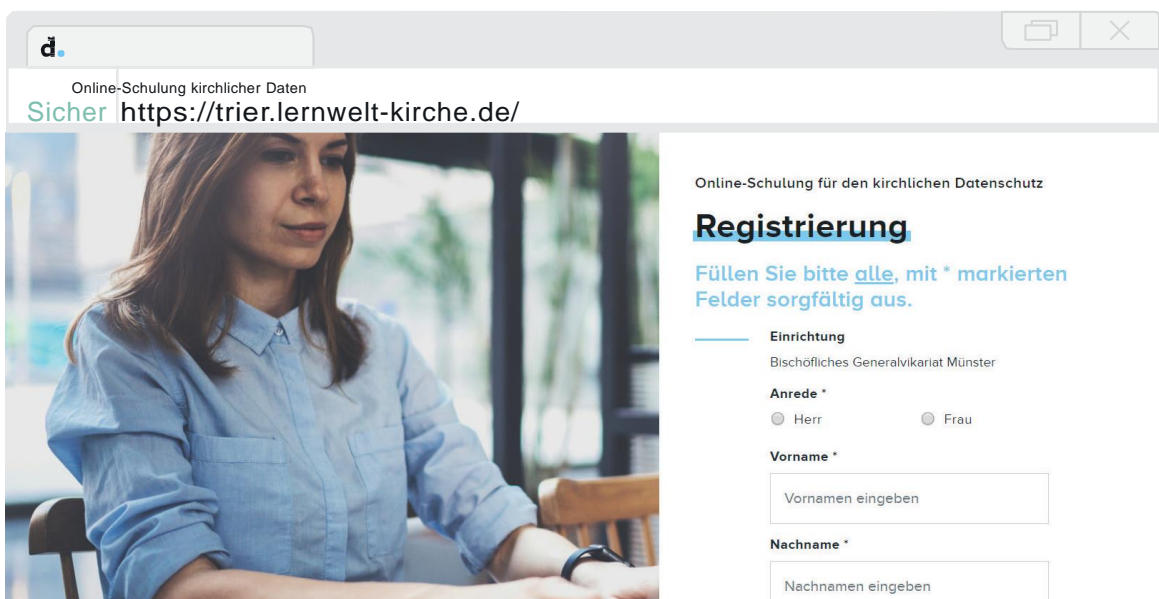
d.

Online-Schulung kirchlicher Daten

Sicher https://trier.lernwelt-kirche.de/

Online-Schulung für den kirchlichen Datenschutz

Registrierung

Füllen Sie bitte alle, mit * markierten Felder sorgfältig aus.

Einrichtung

Bischöfliches Generalvikariat Münster

Anrede *

Herr

Frau

Vorname *

Vornamen eingeben

Nachname *

Nachnamen eingeben